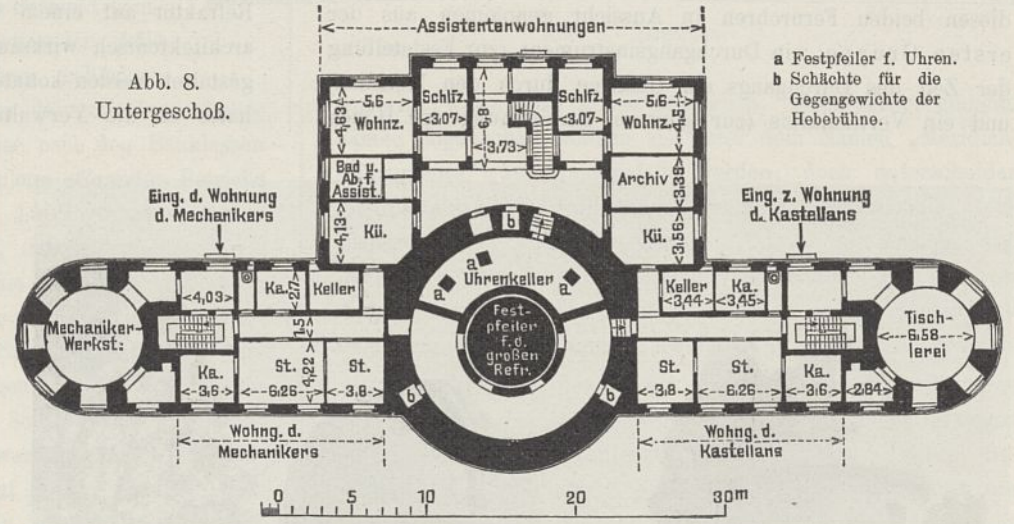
Abb. 8.
Untergeschoß.

a Festpfeiler f. Uhren.
b Schächte für die Gegengewichte der Hebebühne.

Assistentenwohnungen

Wohnz.
5,6
4,63
Schlfz.
3,07
6,8
3,73
Schlfz.
3,07
5,6
Wohnz.
4,5
Bad u. Ab. f. Assist.
Archiv
3,38
4,13
Kü.
Kü.
3,56
b
Eing. d. Wohnung d. Mechanikers
Eing. z. Wohnung d. Kastellans
a
Uhrenkeller
a
a
4,03
Ka.
2,7
Keller
Keller
3,44
Ka.
3,45
Mechaniker-Werkst.
1,5
Fest-pfeiler f. d. großen Refr.
Tisch-lerei
6,58
Ka.
3,6
St.
6,26
4,22
St.
3,8
St.
3,8
St.
6,26
Ka.
3,6
2,84
b
b
Wohng. d. Mechanikers
Wohng. d. Kastellans

0 5 10 20 30m